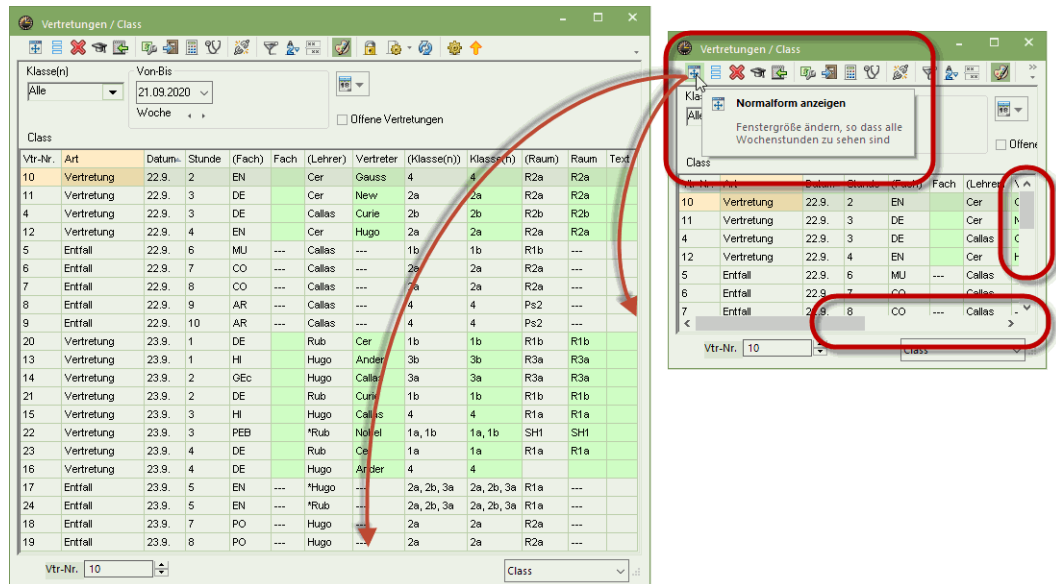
Vertretungen / Class

Klasse(n)
Alle
Von-Bis
21.09.2020
Woche
Offene Vertretungen
Class

| Vtr-Nr. | Art | Datum | Stunde | (Fach) | Fach | (Lehrer) | Vertreter | (Klasse(n)) | Klasse(n) | (Raum) | Raum | Text |
|---|---|---|---|---|---|---|---|---|---|---|---|---|
| 10 | Vertretung | 22.9. | 2 | EN | | Cer | Gauss | 4 | 4 | R2a | R2a | |
| 11 | Vertretung | 22.9. | 3 | DE | | Cer | New | 2a | 2a | R2a | R2a | |
| 4 | Vertretung | 22.9. | 3 | DE | | Callas | Curie | 2b | 2b | R2b | R2b | |
| 12 | Vertretung | 22.9. | 4 | EN | | Cer | Hugo | 2a | 2a | R2a | R2a | |
| 5 | Entfall | 22.9. | 6 | MU | --- | Callas | --- | 1b | 1b | R1b | --- | |
| 6 | Entfall | 22.9. | 7 | CO | --- | Callas | --- | 2a | 2a | R2a | --- | |
| 7 | Entfall | 22.9. | 8 | CO | --- | Callas | --- | 2a | 2a | R2a | --- | |
| 8 | Entfall | 22.9. | 9 | AR | --- | Callas | --- | 4 | 4 | Ps2 | --- | |
| 9 | Entfall | 22.9. | 10 | AR | --- | Callas | --- | 4 | 4 | Ps2 | --- | |
| 20 | Vertretung | 23.9. | 1 | DE | | Rub | Cer | 1b | 1b | R1b | R1b | |
| 13 | Vertretung | 23.9. | 1 | HI | | Hugo | Ander | 3b | 3b | R3a | R3a | |
| 14 | Vertretung | 23.9. | 2 | GEc | | Hugo | Callas | 3a | 3a | R3a | R3a | |
| 21 | Vertretung | 23.9. | 2 | DE | | Rub | Curie | 1b | 1b | R1b | R1b | |
| 15 | Vertretung | 23.9. | 3 | HI | | Hugo | Callas | 4 | 4 | R1a | R1a | |
| 22 | Vertretung | 23.9. | 3 | PEB | | *Rub | Nobel | 1a, 1b | 1a, 1b | SH1 | SH1 | |
| 23 | Vertretung | 23.9. | 4 | DE | | Rub | Cer | 1a | 1a | R1a | R1a | |
| 16 | Vertretung | 23.9. | 4 | DE | | Hugo | Ander | 4 | 4 | | | |
| 17 | Entfall | 23.9. | 5 | EN | --- | *Hugo | --- | 2a, 2b, 3a | 2a, 2b, 3a | R1a | --- | |
| 24 | Entfall | 23.9. | 5 | EN | --- | *Rub | --- | 2a, 2b, 3a | 2a, 2b, 3a | R1a | --- | |
| 18 | Entfall | 23.9. | 7 | PO | --- | Hugo | --- | 2a | 2a | R2a | --- | |
| 19 | Entfall | 23.9. | 8 | PO | --- | Hugo | --- | 2a | 2a | R2a | --- | |

Vtr-Nr. 10
Class

Vertretungen / Class
Normalform anzeigen
Fenstergröße ändern, so dass alle Wochenstunden zu sehen sind
Offene
Class

| Vtr-Nr. | Art | Datum | Stunde | (Fach) | Fach | (Lehrer) | V |
|---|---|---|---|---|---|---|---|
| 10 | Vertretung | 22.9. | 2 | EN | | Cer | G |
| 11 | Vertretung | 22.9. | 3 | DE | | Cer | N |
| 4 | Vertretung | 22.9. | 3 | DE | | Callas | C |
| 12 | Vertretung | 22.9. | 4 | EN | | Cer | H |
| 5 | Entfall | 22.9. | 6 | MU | --- | Callas | - |
| 6 | Entfall | 22.9. | 7 | CO | --- | Callas | |
| 7 | Entfall | 22.9. | 8 | CO | --- | Callas | - |

Vtr-Nr. 10
Class